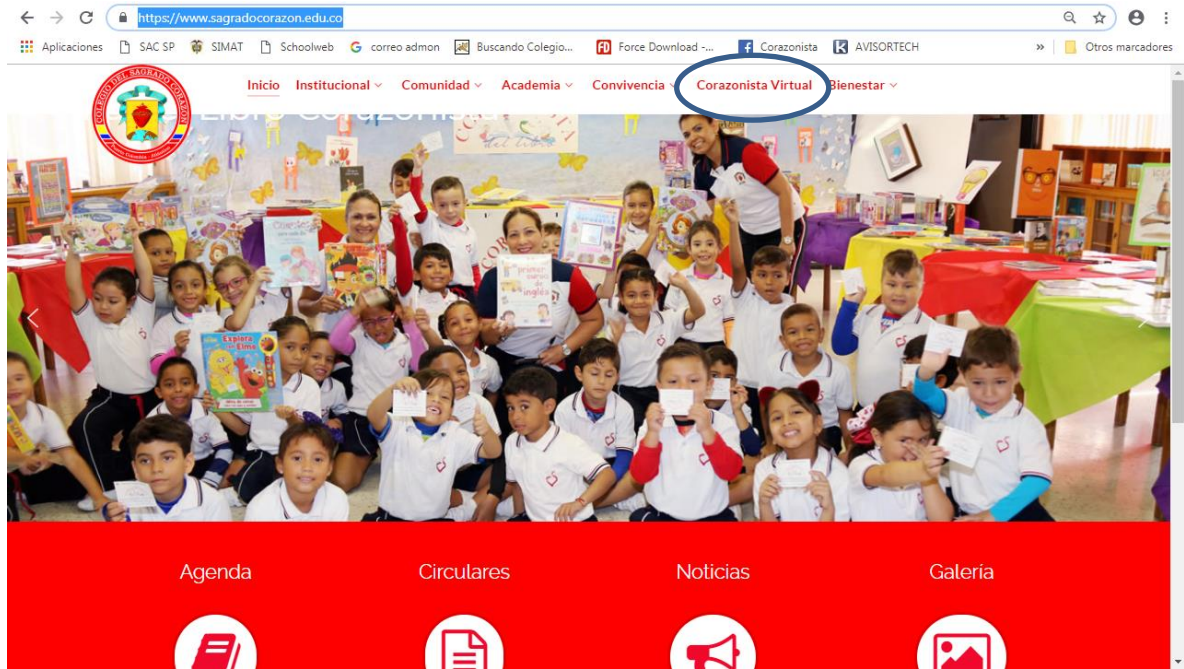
https://www.sagradocorazon.edu.co

Aplicaciones SAC SP SIMAT Schoolweb correo admon Buscando Colegio... Force Download -... Corazonista AVISORTECH » Otros marcadores

COLEGIO DEL SAGRADO CORAZÓN

Inicio Institucional Comunidad Academia Convivencia Corazonista Virtual Bienestar

Libro Corazonista

Explora con Elmo

primer curso de inglés

Agenda Circulares Noticias Galería